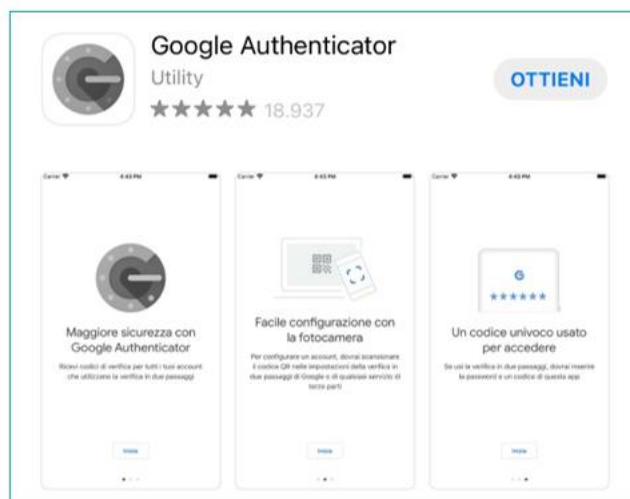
Google Authenticator
Utility
★★★★★ 18.937

OTTIENI

Carrier 4:43 PM

Maggiore sicurezza con Google Authenticator

Ricevi codici di verifica per tutti i tuoi account che utilizzano la verifica in due passaggi

Inizia

Carrier 4:43 PM

Facile configurazione con la fotocamera

Per configurare un account, dovrai scansionare il codice QR nelle impostazioni della verifica in due passaggi di Google o di qualsiasi servizio di terze parti

Inizia

Carrier 4:43 PM

G
******

Un codice univoco usato per accedere

Se usi la verifica in due passaggi, dovrai inserire la password e un codice di questa app

Inizia